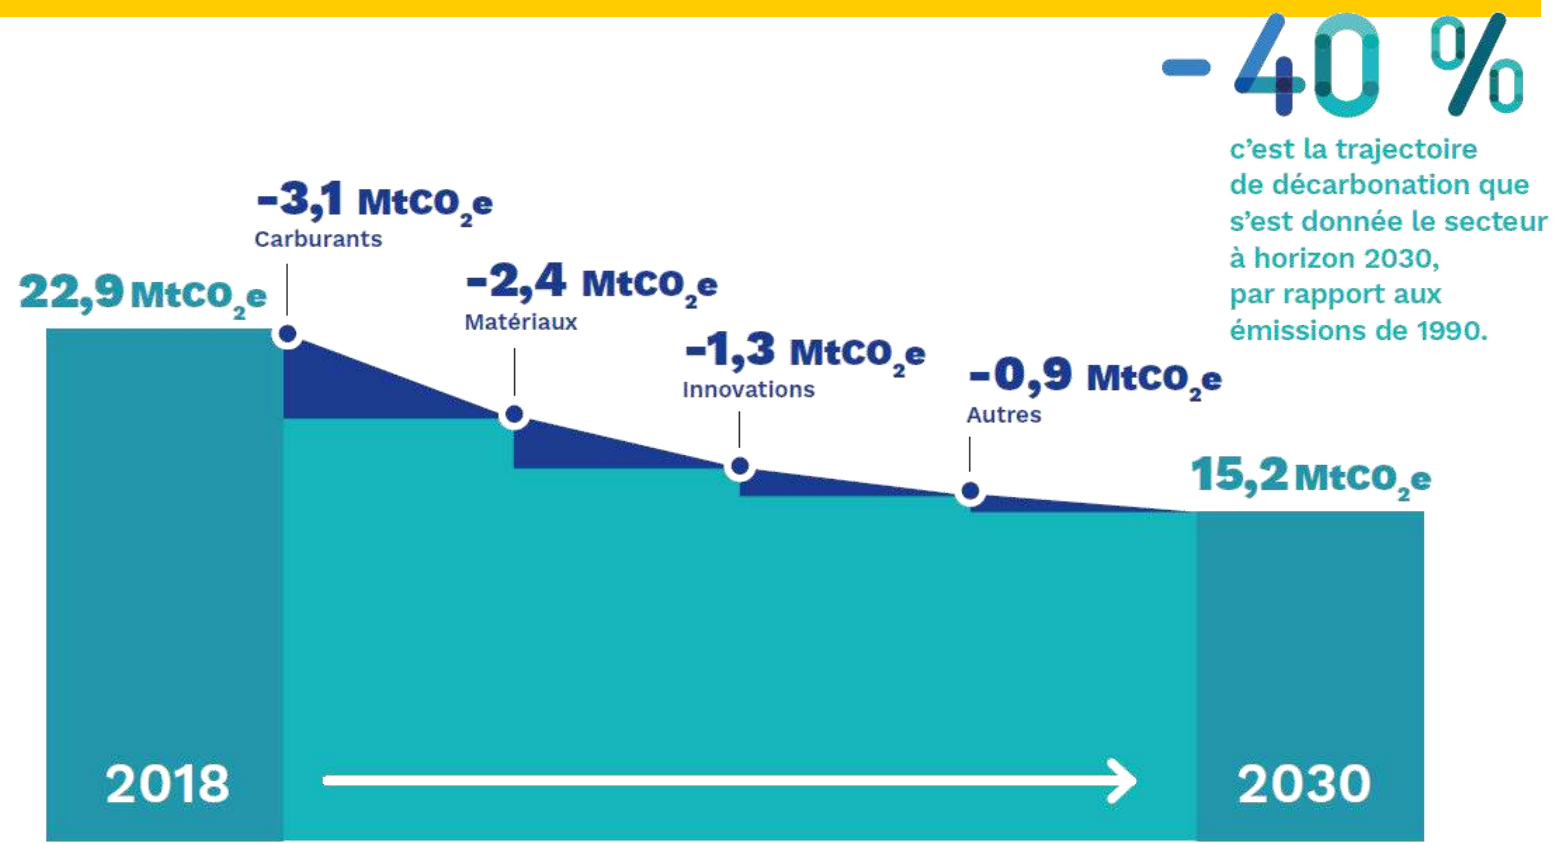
-40 %

c'est la trajectoire de décarbonation que s'est donnée le secteur à horizon 2030, par rapport aux émissions de 1990.

22,9 $MtCO_2e$

-3,1 $MtCO_2e$
Carburants

-2,4 $MtCO_2e$
Matériaux

-1,3 $MtCO_2e$
Innovations

-0,9 $MtCO_2e$
Autres

15,2 $MtCO_2e$

2018

2030